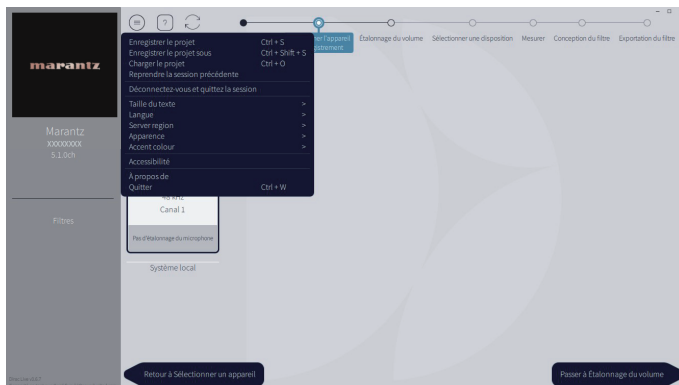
marantz

Marantz
XXXXXXXX
5.1.0ch

Filtres

Enregistrer le projet Ctrl + S
Enregistrer le projet sous Ctrl + Shift + S
Charger le projet Ctrl + O
Reprendre la session précédente

Déconnectez-vous et quittez la session

Taille du texte >
Langue >
Server region >
Apparence >
Accent colour >

Accessibilité

À propos de
Quitter Ctrl + W

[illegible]ner l'appareil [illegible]nement
Étalonnage du volume
Sélectionner une disposition
Mesurer
Conception du filtre
Exportation du filtre

48 kHz
Canal 1
Pas d'étalonnage du microphone

Système local

Retour à Sélectionner un appareil

Passer à Étalonnage du volume